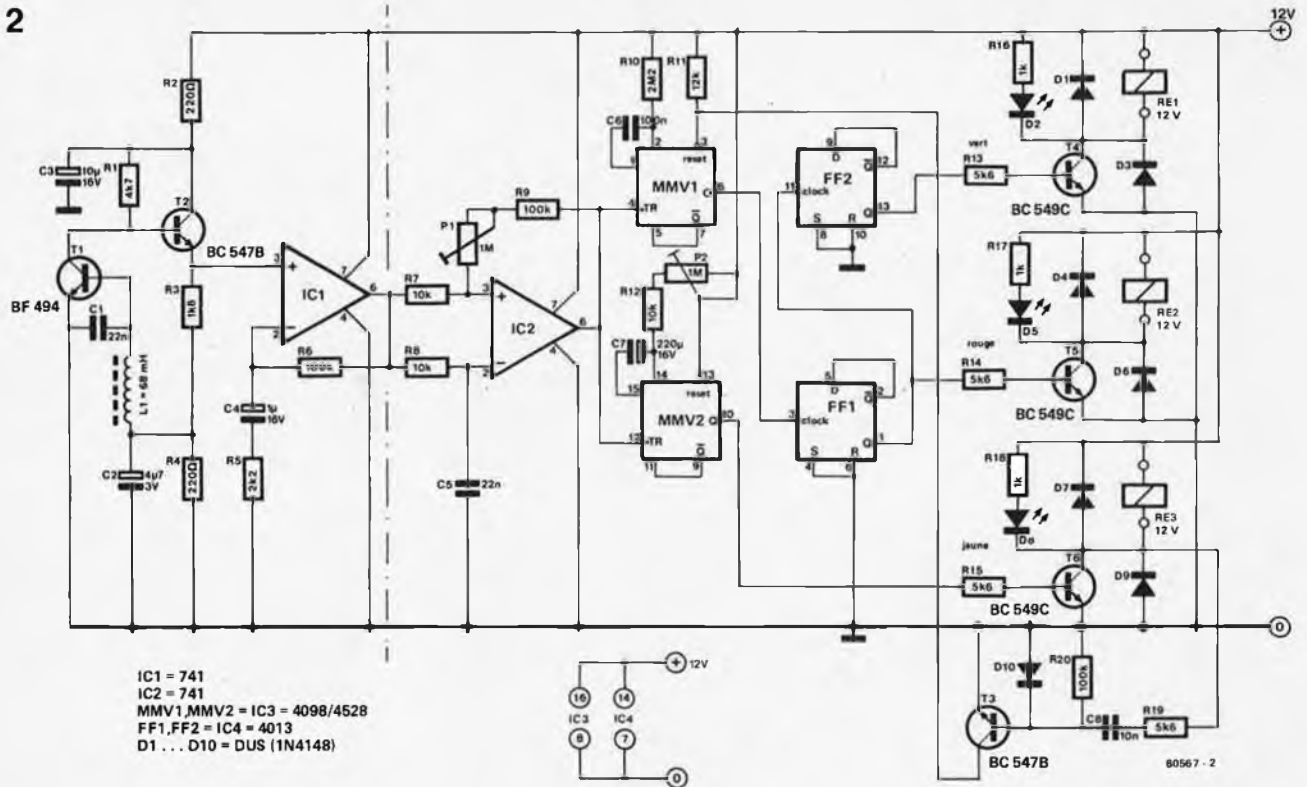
2

12V

R2 220Ω
C3 10µ 16V
R1 4k7
T2
BC 547B
T1
BF 494
C1 22n
L1 = 68 mH
C2 4µ7 3V
R3 1k6
R4 220Ω
IC1
3
2
7
4
6
R6 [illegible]
C4 1µ 16V
R5 2k2
R7 10k
R8 10k
P1 1M
R9 100k
IC2
3
2
7
4
6
C5 22n
R10 2M2
R11 12k
C6 100n
MMV1
reset
TR
Q
Q̄
R12 10k
P2 1M
C7 220µ 16V
MMV2
reset
TR
Q
Q̄
FF2
D
Q
Q̄
clock
S
R
FF1
D
Q
Q̄
clock
S
R
R16 1k
D1
D2
RE1 12 V
vert
R13 5k6
T4
D3
BC 549C
R17 1k
D4
D5
RE2 12 V
rouge
R14 5k6
T5
D6
BC 549C
R18 1k
D7
D8
RE3 12 V
jaune
R15 5k6
T6
D9
BC 549C
D10
R20 100k
T3
C8 10n
R19 5k6
BC 547B
0

IC1 = 741
IC2 = 741
MMV1,MMV2 = IC3 = 4098/4528
FF1,FF2 = IC4 = 4013
D1 . . . D10 = DUS (1N4148)

12V
16
14
IC3
IC4
8
7
0

80567 - 2